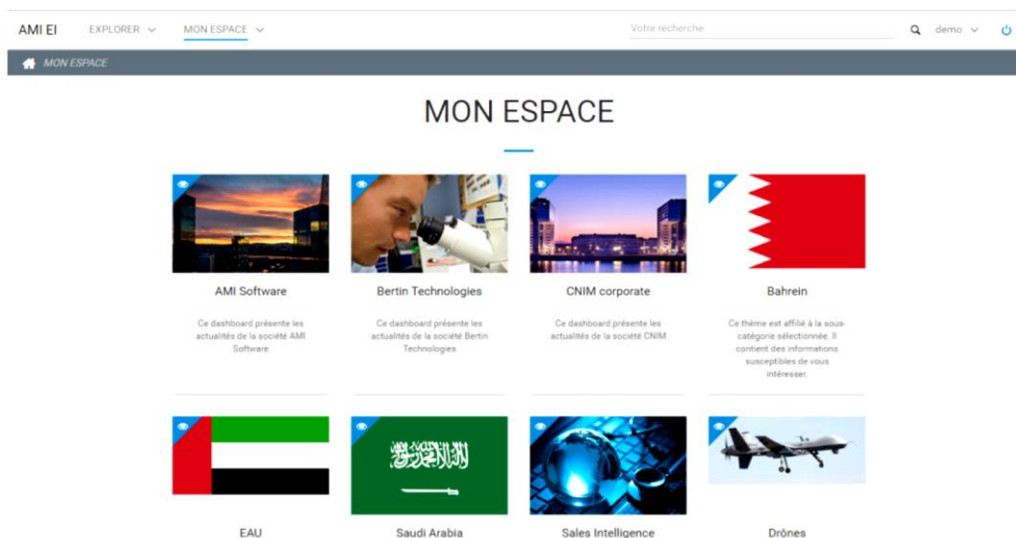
AMI EI EXPLORER MON ESPACE Votre recherche demo

MON ESPACE

MON ESPACE

AMI Software

Ce dashboard présente les actualités de la société AMI Software

Bertin Technologies

Ce dashboard présente les actualités de la société Bertin Technologies

CNIM corporate

Ce dashboard présente les actualités de la société CNIM

Bahrein

Ce thème est affilié à la sous-catégorie sélectionnée. Il contient des informations susceptibles de vous intéresser.

EAU

Saudi Arabia

Sales Intelligence

Drônes